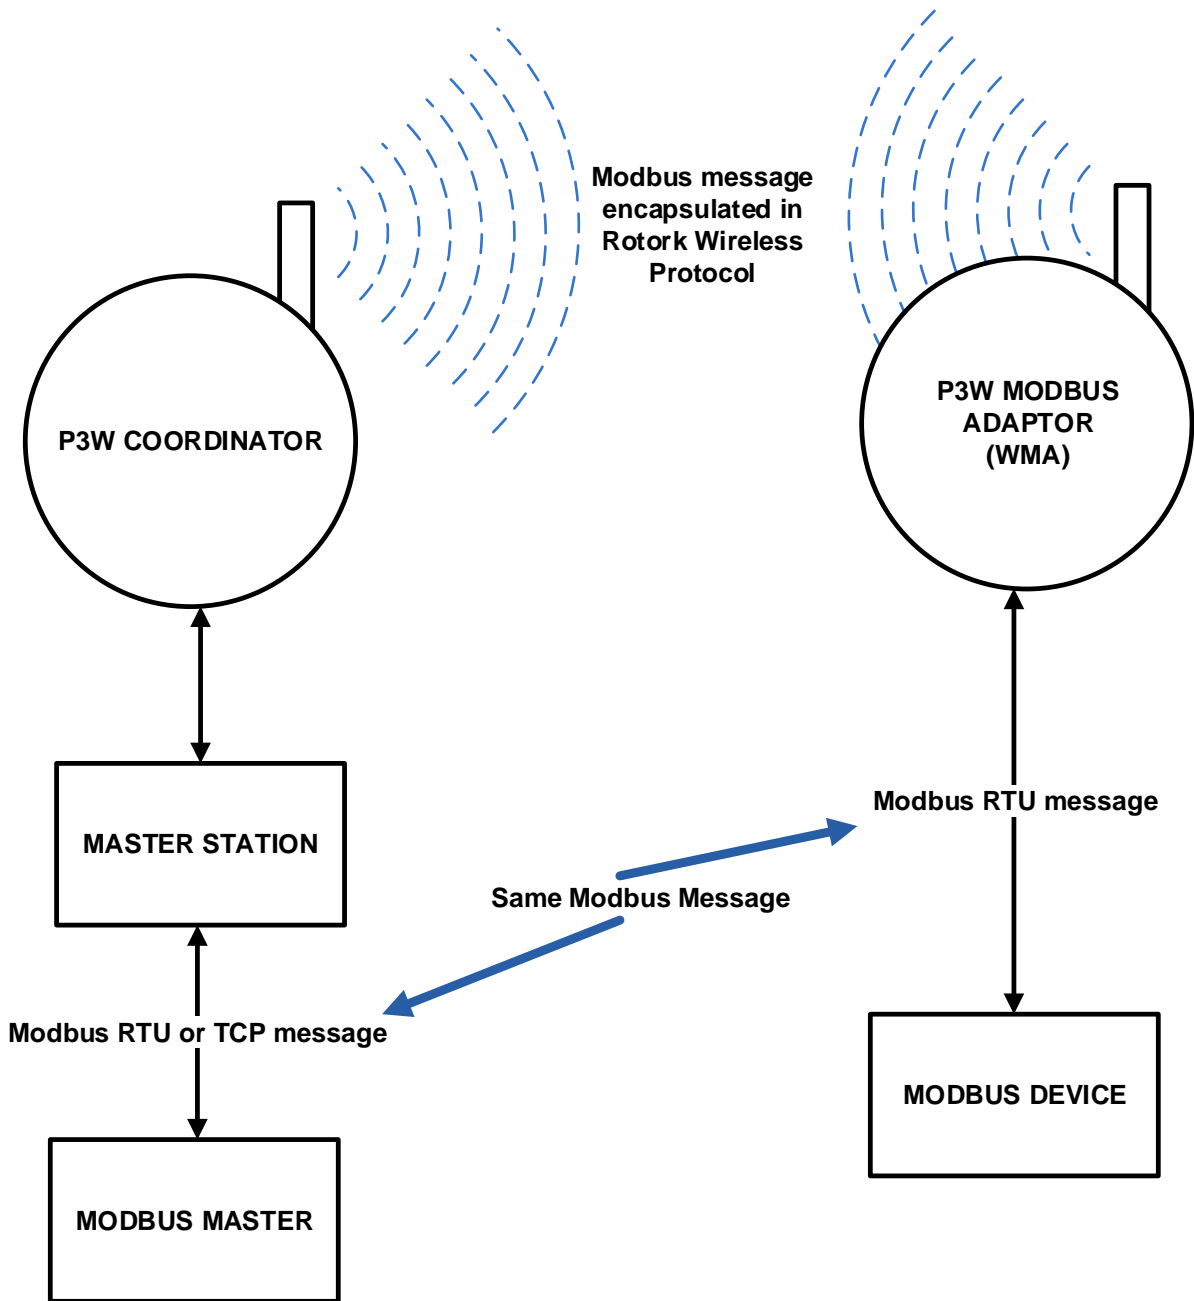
Modbus message encapsulated in Rotork Wireless Protocol

P3W COORDINATOR

P3W MODBUS ADAPTOR (WMA)

MASTER STATION

Modbus RTU message

Same Modbus Message

Modbus RTU or TCP message

MODBUS DEVICE

MODBUS MASTER